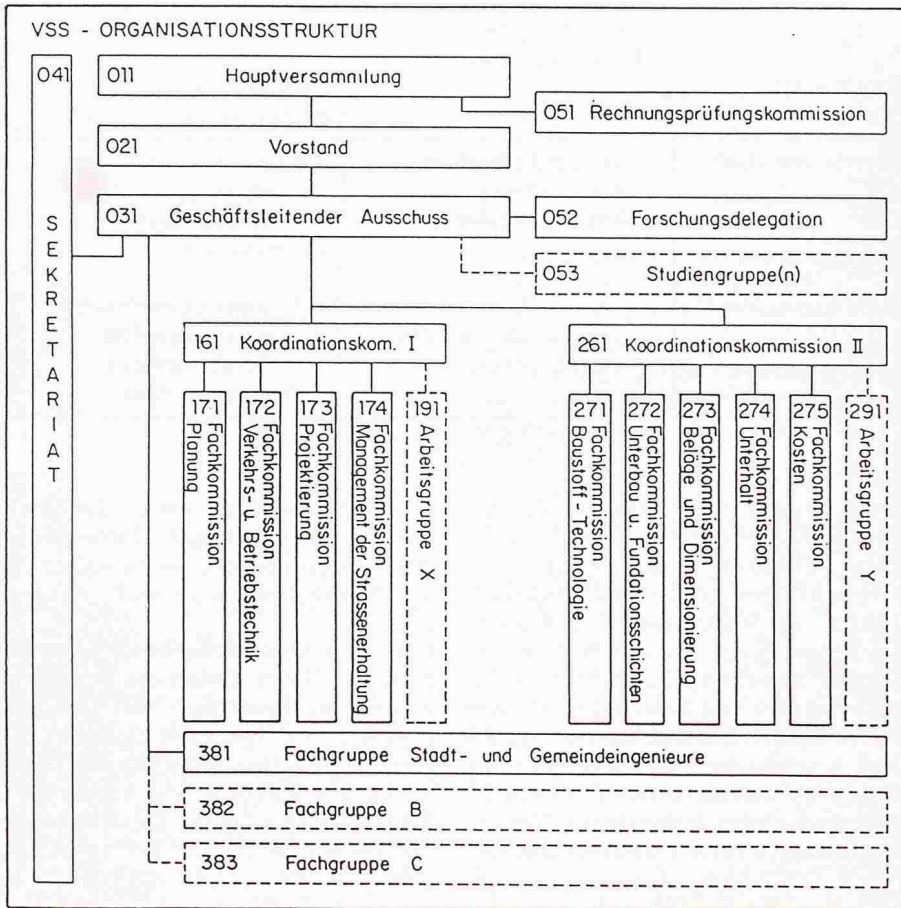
VSS - ORGANISATIONSSTRUKTUR

041

SEKRETARIAT

011 Hauptversammlung

051 Rechnungsprüfungskommission

021 Vorstand

031 Geschäftsleitender Ausschuss

052 Forschungsdelegation

053 Studiengruppe(n)

161 Koordinationskom. I

171 Fachkommission Planung

172 Fachkommission Verkehrs- u. Betriebstechnik

173 Fachkommission Projektierung

174 Fachkommission Management der Strassenerhaltung

191 Arbeitsgruppe X

261 Koordinationskommission II

271 Fachkommission Baustoff - Technologie

272 Fachkommission Unterbau u. Fundationsschichten

273 Fachkommission Beläge und Dimensionierung

274 Fachkommission Unterhalt

275 Fachkommission Kosten

291 Arbeitsgruppe Y

381 Fachgruppe Stadt- und Gemeindeingenieure

382 Fachgruppe B

383 Fachgruppe C